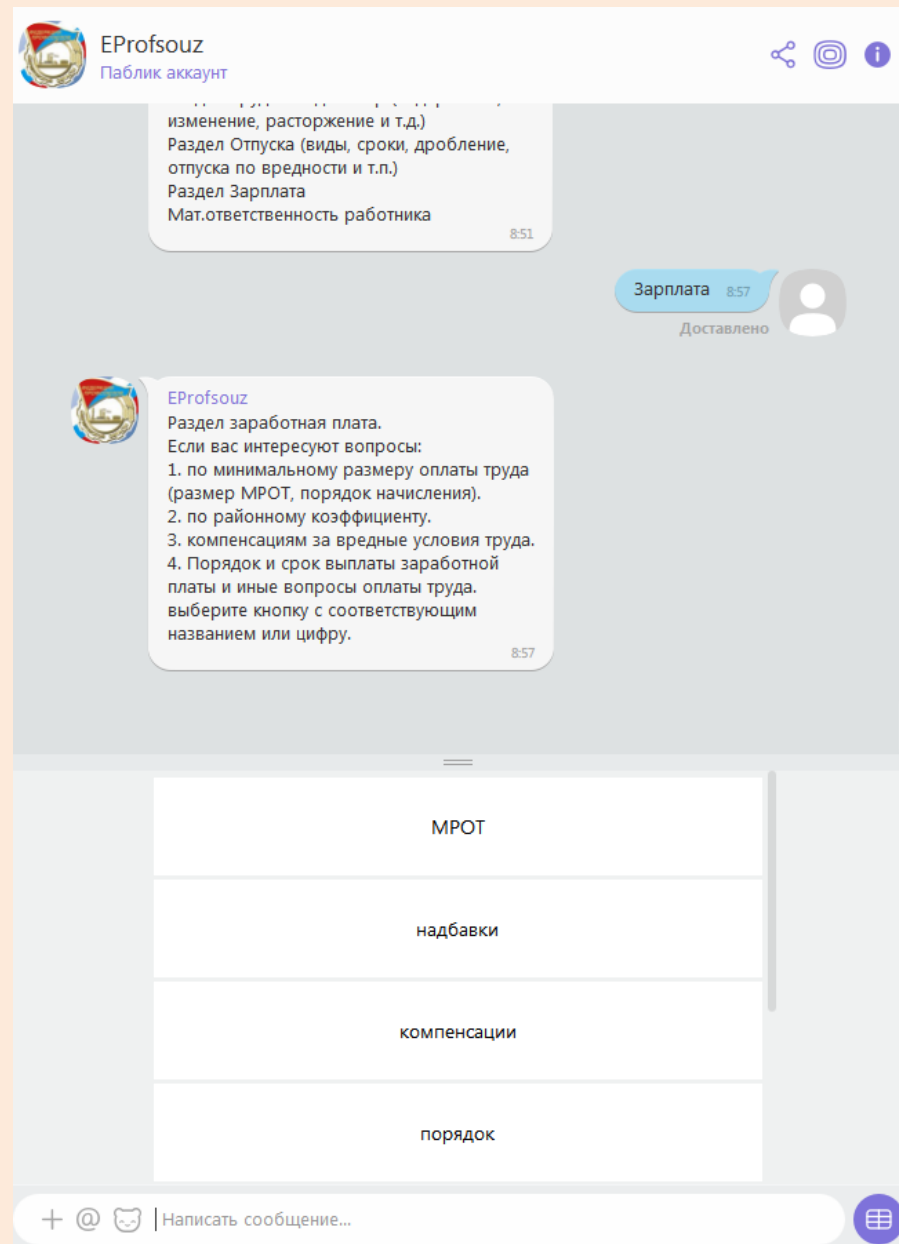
EProfsouz
Паблик аккаунт

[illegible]
изменение, расторжение и т.д.)
Раздел Отпуска (виды, сроки, дробление, отпуска по вредности и т.п.)
Раздел Зарплата
Мат.ответственность работника
8:51

Зарплата 8:57
Доставлено

EProfsouz
Раздел заработная плата.
Если вас интересуют вопросы:
1. по минимальному размеру оплаты труда (размер МРОТ, порядок начисления).
2. по районному коэффициенту.
3. компенсациям за вредные условия труда.
4. Порядок и срок выплаты заработной платы и иные вопросы оплаты труда.
выберите кнопку с соответствующим названием или цифру.
8:57

МРОТ

надбавки

компенсации

порядок

Написать сообщение...